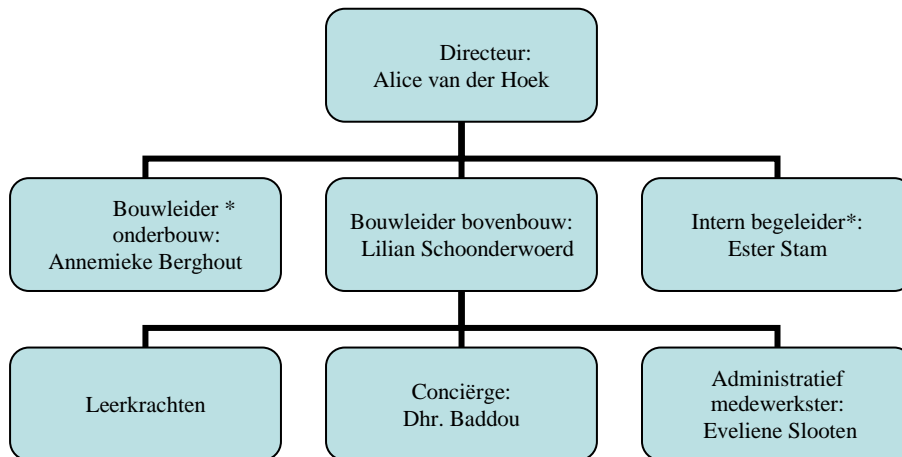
Directeur:
Alice van der Hoek

Bouwleider *
onderbouw:
Annemieke Berghout

Bouwleider bovenbouw:
Lilian Schoonderwoerd

Intern begeleider*:
Ester Stam

Leerkrachten

Conciërge:
Dhr. Baddou

Administratief
medewerkster:
Eveliene Slooten